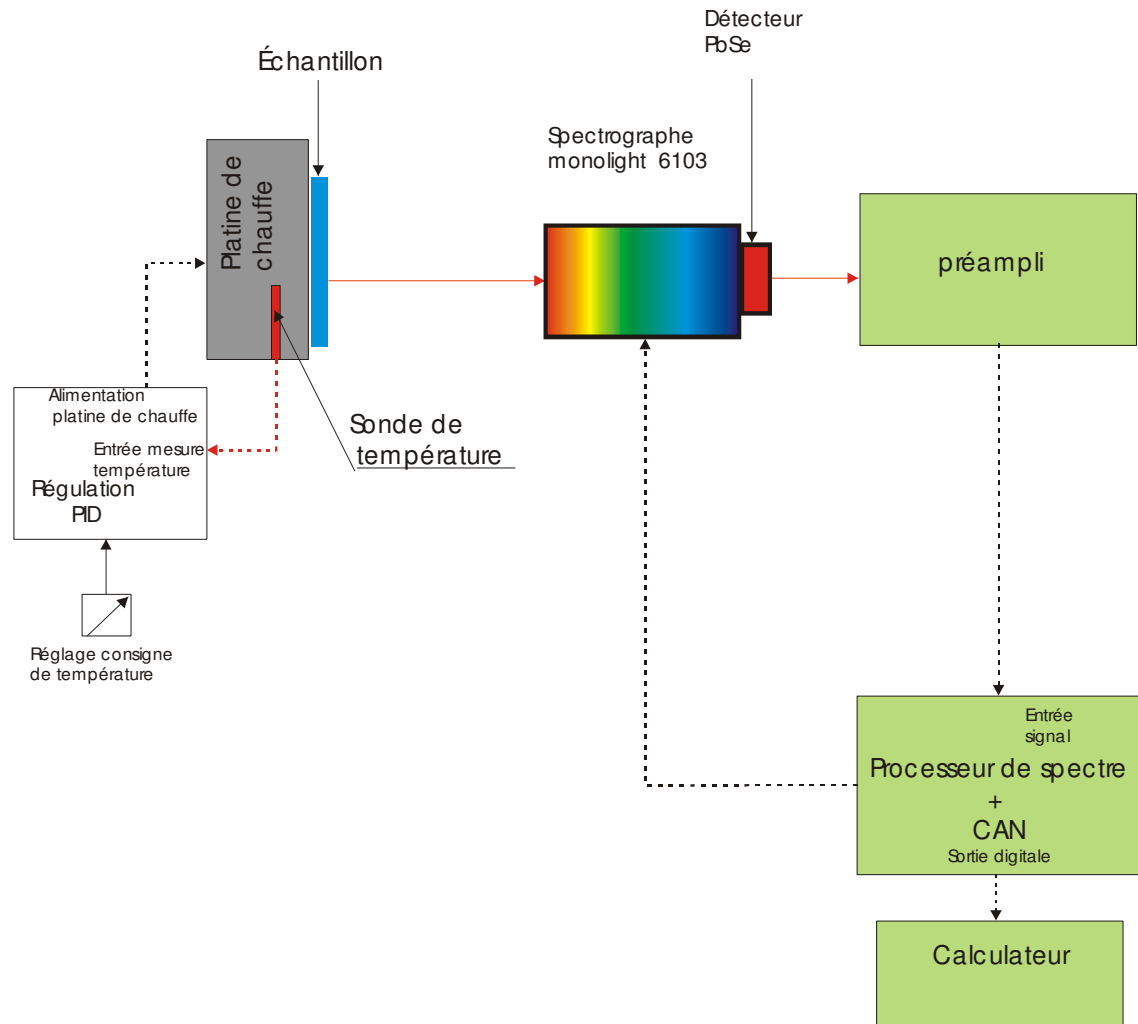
Détecteur PbSe

Échantillon

Spectrographe monolight 6103

Platine de chauffe

préampli

Alimentation platine de chauffe

Entrée mesure température

Régulation PID

Sonde de température

Réglage consigne de température

Entrée signal

Processeur de spectre + CAN

Sortie digitale

Calculateur